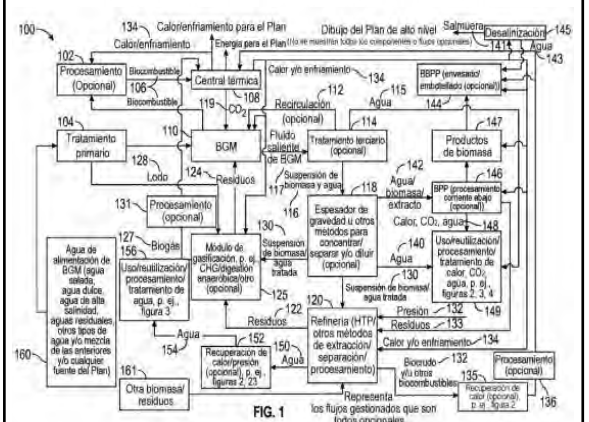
100
134 Calor/enfriamiento para el Plan
Dibujo del Plan de alto nivel (no se muestran todos los componentes o flujos opcionales)
Salmuera
Desalinización 145
141
Agua
143
102
Calor/enfriamiento
Energía para el Plan
Procesamiento (Opcional)
Biocombustible
106
Biocombustible
Central térmica
108
Calor y/o enfriamiento
134
BBPP (envasado/embotellado (opcional))
147
119
$CO_2$
112 Recirculación (opcional)
Agua 115
144
104
Tratamiento primario
110
BGM
Fluido caliente de BGM
114
Tratamiento terciario (opcional)
Productos de biomasa
128
Lodo
124
Residuos
117
Suspensión de biomasa y agua
118
142
Agua/biomasa/extracto
146
BPP (procesamiento corriente abajo (opcional))
116
131
Procesamiento (opcional)
Espesador de gravedad u otros métodos para concentrar/separar y/o diluir (opcional)
Calor, $CO_2$, agua
148
127
Biogás
156
Uso/reutilización/procesamiento/tratamiento de agua, p. ej., figura 3
Módulo de gasificación, p. ej. CHG/digestión anaeróbica/otro (opcional)
130
Suspensión de biomasa/agua tratada
140
Agua
Uso/reutilización/procesamiento/tratamiento de calor, $CO_2$, agua, p. ej., figuras 2, 3, 4
Agua de alimentación de BGM (agua salada, agua dulce, agua de alta salinidad, aguas residuales, otros tipos de agua y/o mezcla de las anteriores y/o cualquier fuente del Plan)
125
130
Suspensión de biomasa/agua tratada
122
Residuos
120
Refinería (HTP/otros métodos de extracción/separación/procesamiento)
Presión 132
149
Residuos 133
Agua
154
152
Recuperación de calor/presión (opcional), p. ej., figuras 2, 23
150
Agua
Calor y/o enfriamiento 134
160
161
Otra biomasa/residuos
Biocrudo 132
y/o otros biocombustibles
Procesamiento (opcional)
135
Recuperación de calor (opcional), p. ej., figura 2
136
FIG. 1
Representa los flujos gestionados que son todos opcionales